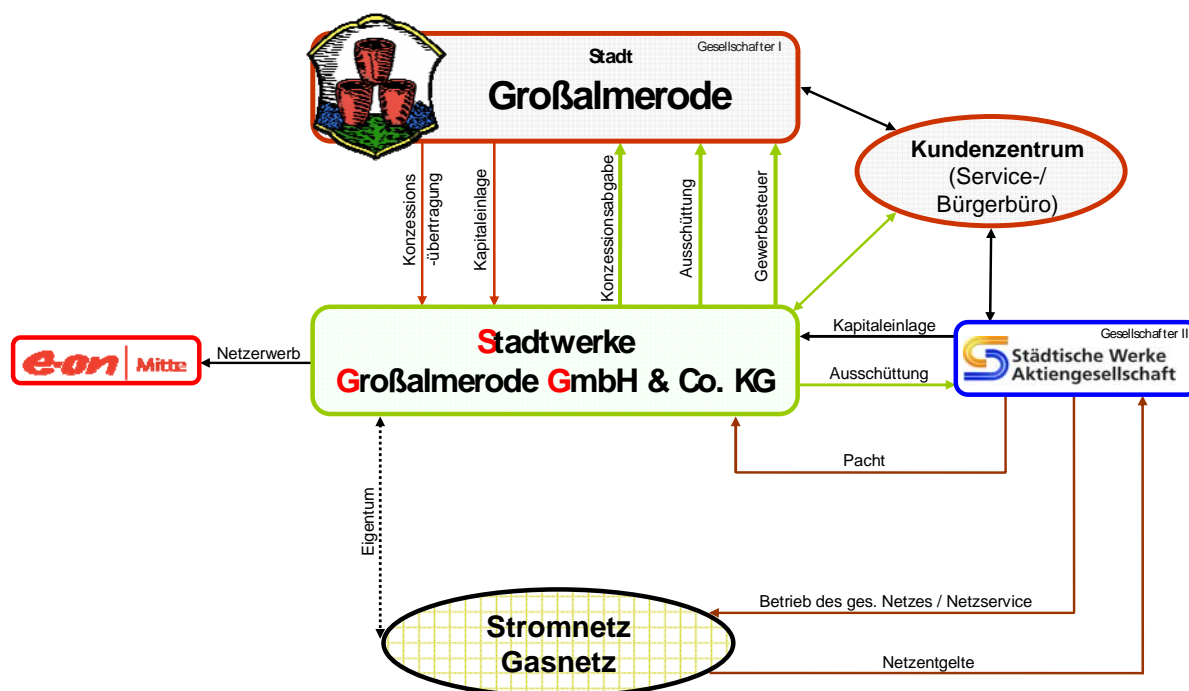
Stadt
Gesellschafter I
Großalmerode

Kundenzentrum
(Service-/
Bürgerbüro)

Konzessions
-übertragung

Kapitaleinlage

Konzessionsabgabe

Ausschüttung

Gewerbesteuer

e-on | Mitte

Netzerwerb

Stadtwerke
Großalmerode GmbH & Co. KG

Kapitaleinlage

Ausschüttung

Gesellschafter II
Städtische Werke
Aktiengesellschaft

Pacht

Eigentum

Betrieb des ges. Netzes / Netzservice

Stromnetz
Gasnetz

Netzentgelte